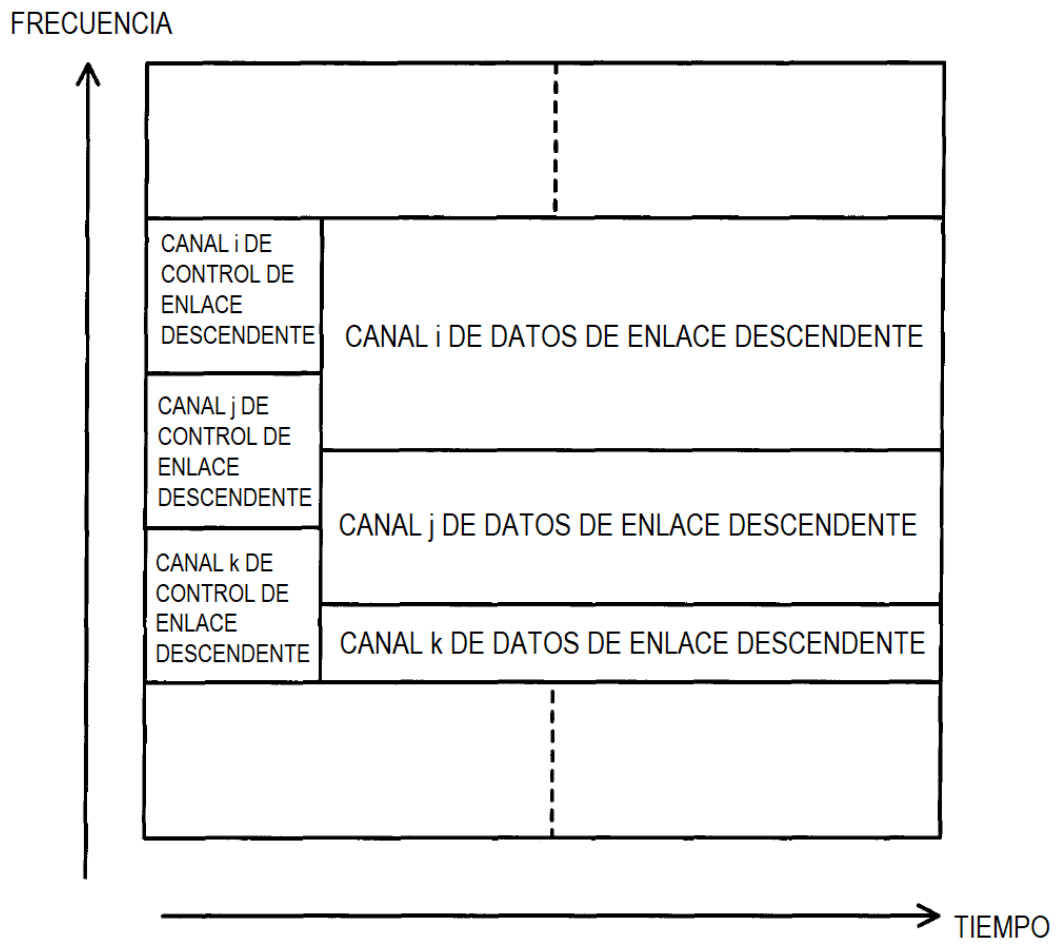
FRECUENCIA

CANAL i DE CONTROL DE ENLACE DESCENDENTE

CANAL i DE DATOS DE ENLACE DESCENDENTE

CANAL j DE CONTROL DE ENLACE DESCENDENTE

CANAL j DE DATOS DE ENLACE DESCENDENTE

CANAL k DE CONTROL DE ENLACE DESCENDENTE

CANAL k DE DATOS DE ENLACE DESCENDENTE

TIEMPO